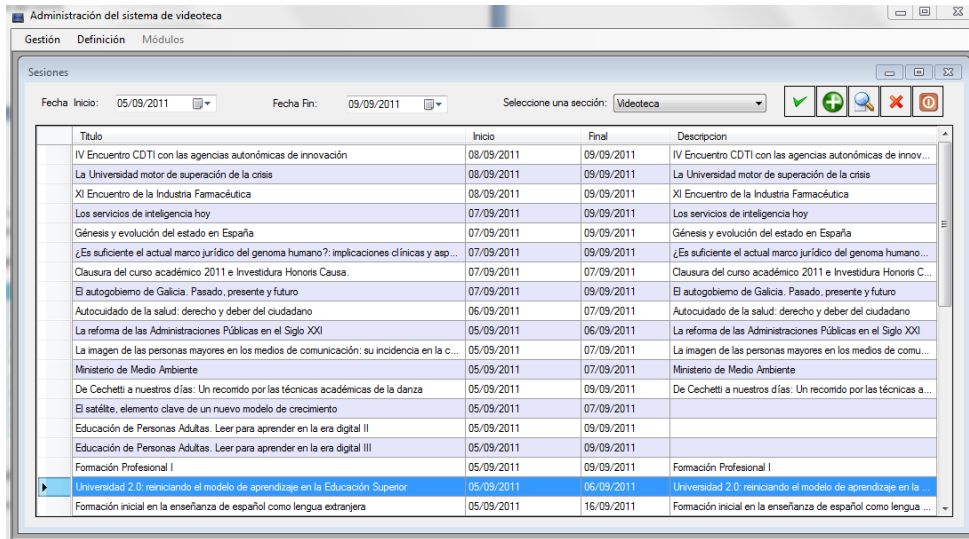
Administración del sistema de videoteca

Gestión Definición Módulos

Sesiones

Fecha Inicio: 05/09/2011 Fecha Fin: 09/09/2011 Seleccione una sección: Videoteca

| | Titulo | Inicio | Final | Descripcion |
|---|---|---|---|---|
| | IV Encuentro CDTI con las agencias autonómicas de innovación | 08/09/2011 | 09/09/2011 | IV Encuentro CDTI con las agencias autonómicas de innov... |
| | La Universidad motor de superación de la crisis | 08/09/2011 | 09/09/2011 | La Universidad motor de superación de la crisis |
| | XI Encuentro de la Industria Farmacéutica | 08/09/2011 | 09/09/2011 | XI Encuentro de la Industria Farmacéutica |
| | Los servicios de inteligencia hoy | 07/09/2011 | 09/09/2011 | Los servicios de inteligencia hoy |
| | Génesis y evolución del estado en España | 07/09/2011 | 09/09/2011 | Génesis y evolución del estado en España |
| | ¿Es suficiente el actual marco jurídico del genoma humano?: implicaciones clínicas y asp... | 07/09/2011 | 09/09/2011 | ¿Es suficiente el actual marco jurídico del genoma humano... |
| | Clausura del curso académico 2011 e Investidura Honoris Causa. | 07/09/2011 | 07/09/2011 | Clausura del curso académico 2011 e Investidura Honoris C... |
| | El autogobierno de Galicia. Pasado, presente y futuro | 07/09/2011 | 09/09/2011 | El autogobierno de Galicia. Pasado, presente y futuro |
| | Autocuidado de la salud: derecho y deber del ciudadano | 06/09/2011 | 07/09/2011 | Autocuidado de la salud: derecho y deber del ciudadano |
| | La reforma de las Administraciones Públicas en el Siglo XXI | 05/09/2011 | 06/09/2011 | La reforma de las Administraciones Públicas en el Siglo XXI |
| | La imagen de las personas mayores en los medios de comunicación: su incidencia en la c... | 05/09/2011 | 07/09/2011 | La imagen de las personas mayores en los medios de comu... |
| | Ministerio de Medio Ambiente | 05/09/2011 | 07/09/2011 | Ministerio de Medio Ambiente |
| | De Cechetti a nuestros días: Un recorrido por las técnicas académicas de la danza | 05/09/2011 | 09/09/2011 | De Cechetti a nuestros días: Un recorrido por las técnicas a... |
| | El satélite, elemento clave de un nuevo modelo de crecimiento | 05/09/2011 | 07/09/2011 | |
| | Educación de Personas Adultas. Leer para aprender en la era digital II | 05/09/2011 | 09/09/2011 | |
| | Educación de Personas Adultas. Leer para aprender en la era digital III | 05/09/2011 | 09/09/2011 | |
| | Formación Profesional I | 05/09/2011 | 09/09/2011 | Formación Profesional I |
| ▶ | Universidad 2.0: reiniciando el modelo de aprendizaje en la Educación Superior | 05/09/2011 | 06/09/2011 | Universidad 2.0: reiniciando el modelo de aprendizaje en la ... |
| | Formación inicial en la enseñanza de español como lengua extranjera | 05/09/2011 | 16/09/2011 | Formación inicial en la enseñanza de español como lengua ... |